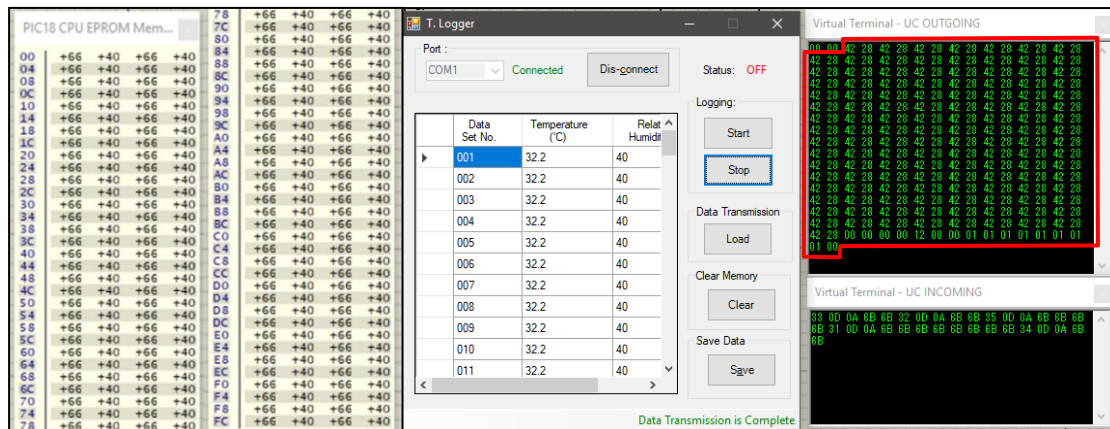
PIC18 CPU EPROM Mem...

| | | | | |
|---|---|---|---|---|
| 00 | +66 | +40 | +66 | +40 |
| 04 | +66 | +40 | +66 | +40 |
| 08 | +66 | +40 | +66 | +40 |
| 0C | +66 | +40 | +66 | +40 |
| 10 | +66 | +40 | +66 | +40 |
| 14 | +66 | +40 | +66 | +40 |
| 18 | +66 | +40 | +66 | +40 |
| 1C | +66 | +40 | +66 | +40 |
| 20 | +66 | +40 | +66 | +40 |
| 24 | +66 | +40 | +66 | +40 |
| 28 | +66 | +40 | +66 | +40 |
| 2C | +66 | +40 | +66 | +40 |
| 30 | +66 | +40 | +66 | +40 |
| 34 | +66 | +40 | +66 | +40 |
| 38 | +66 | +40 | +66 | +40 |
| 3C | +66 | +40 | +66 | +40 |
| 40 | +66 | +40 | +66 | +40 |
| 44 | +66 | +40 | +66 | +40 |
| 48 | +66 | +40 | +66 | +40 |
| 4C | +66 | +40 | +66 | +40 |
| 50 | +66 | +40 | +66 | +40 |
| 54 | +66 | +40 | +66 | +40 |
| 58 | +66 | +40 | +66 | +40 |
| 5C | +66 | +40 | +66 | +40 |
| 60 | +66 | +40 | +66 | +40 |
| 64 | +66 | +40 | +66 | +40 |
| 68 | +66 | +40 | +66 | +40 |
| 6C | +66 | +40 | +66 | +40 |
| 70 | +66 | +40 | +66 | +40 |
| 74 | +66 | +40 | +66 | +40 |
| 78 | +66 | +40 | +66 | +40 |

| | | | | |
|---|---|---|---|---|
| 78 | +66 | +40 | +66 | +40 |
| 7C | +66 | +40 | +66 | +40 |
| 80 | +66 | +40 | +66 | +40 |
| 84 | +66 | +40 | +66 | +40 |
| 88 | +66 | +40 | +66 | +40 |
| 8C | +66 | +40 | +66 | +40 |
| 90 | +66 | +40 | +66 | +40 |
| 94 | +66 | +40 | +66 | +40 |
| 98 | +66 | +40 | +66 | +40 |
| 9C | +66 | +40 | +66 | +40 |
| A0 | +66 | +40 | +66 | +40 |
| A4 | +66 | +40 | +66 | +40 |
| A8 | +66 | +40 | +66 | +40 |
| AC | +66 | +40 | +66 | +40 |
| B0 | +66 | +40 | +66 | +40 |
| B4 | +66 | +40 | +66 | +40 |
| B8 | +66 | +40 | +66 | +40 |
| BC | +66 | +40 | +66 | +40 |
| C0 | +66 | +40 | +66 | +40 |
| C4 | +66 | +40 | +66 | +40 |
| C8 | +66 | +40 | +66 | +40 |
| CC | +66 | +40 | +66 | +40 |
| D0 | +66 | +40 | +66 | +40 |
| D4 | +66 | +40 | +66 | +40 |
| D8 | +66 | +40 | +66 | +40 |
| DC | +66 | +40 | +66 | +40 |
| E0 | +66 | +40 | +66 | +40 |
| E4 | +66 | +40 | +66 | +40 |
| E8 | +66 | +40 | +66 | +40 |
| EC | +66 | +40 | +66 | +40 |
| F0 | +66 | +40 | +66 | +40 |
| F4 | +66 | +40 | +66 | +40 |
| F8 | +66 | +40 | +66 | +40 |
| FC | +66 | +40 | +66 | +40 |

T. Logger

Port :
COM1 Connected Dis-connect
Status: OFF

| | Data Set No. | Temperature (°C) | Relat Humidi |
|---|---|---|---|
| ▸ | 001 | 32.2 | 40 |
| | 002 | 32.2 | 40 |
| | 003 | 32.2 | 40 |
| | 004 | 32.2 | 40 |
| | 005 | 32.2 | 40 |
| | 006 | 32.2 | 40 |
| | 007 | 32.2 | 40 |
| | 008 | 32.2 | 40 |
| | 009 | 32.2 | 40 |
| | 010 | 32.2 | 40 |
| | 011 | 32.2 | 40 |

Logging:
Start
Stop
Data Transmission
Load
Clear Memory
Clear
Save Data
Save
Data Transmission is Complete

Virtual Terminal - UC OUTGOING
00 00 42 28 42 28 42 28 42 28 42 28 42 28 42 28 42 28 42 28 42 28 42 28 42 28 42 28 42 28 42 28 42 28 42 28 42 28 42 28 42 28 42 28 42 28 42 28 42 28 42 28 42 28 42 28 42 28 42 28 42 28 42 28 42 28 42 28 42 28 42 28 42 28 42 28 42 28 42 28 42 28 42 28 42 28 42 28 42 28 42 28 42 28 42 28 42 28 42 28 42 28 42 28 42 28 42 28 42 28 42 28 42 28 42 28 42 28 42 28 42 28 42 28 42 28 42 28 42 28 42 28 42 28 42 28 42 28 42 28 42 28 42 28 42 28 42 28 42 28 42 28 42 28 42 28 42 28 42 28 42 28 42 28 42 28 42 28 42 28 42 28 42 28 42 28 42 28 42 28 42 28 42 28 42 28 42 28 42 28 42 28 42 28 42 28 42 28 42 28 42 28 42 28 42 28 42 28 42 28 42 28 42 28 42 28 42 28 42 28 42 28 42 28 42 28 42 28 42 28 42 28 42 28 42 28 42 28 42 28 42 28 42 28 42 28 42 28 42 28 42 28 42 28 42 28 42 28 00 00 00 00 12 00 00 01 01 01 01 01 01 01 01 00

Virtual Terminal - UC INCOMING
33 0D 0A 6B 6B 32 0D 0A 6B 6B 35 0D 0A 6B 6B 6B 6B 31 0D 0A 6B 6B 6B 6B 6B 6B 6B 34 0D 0A 6B 6B